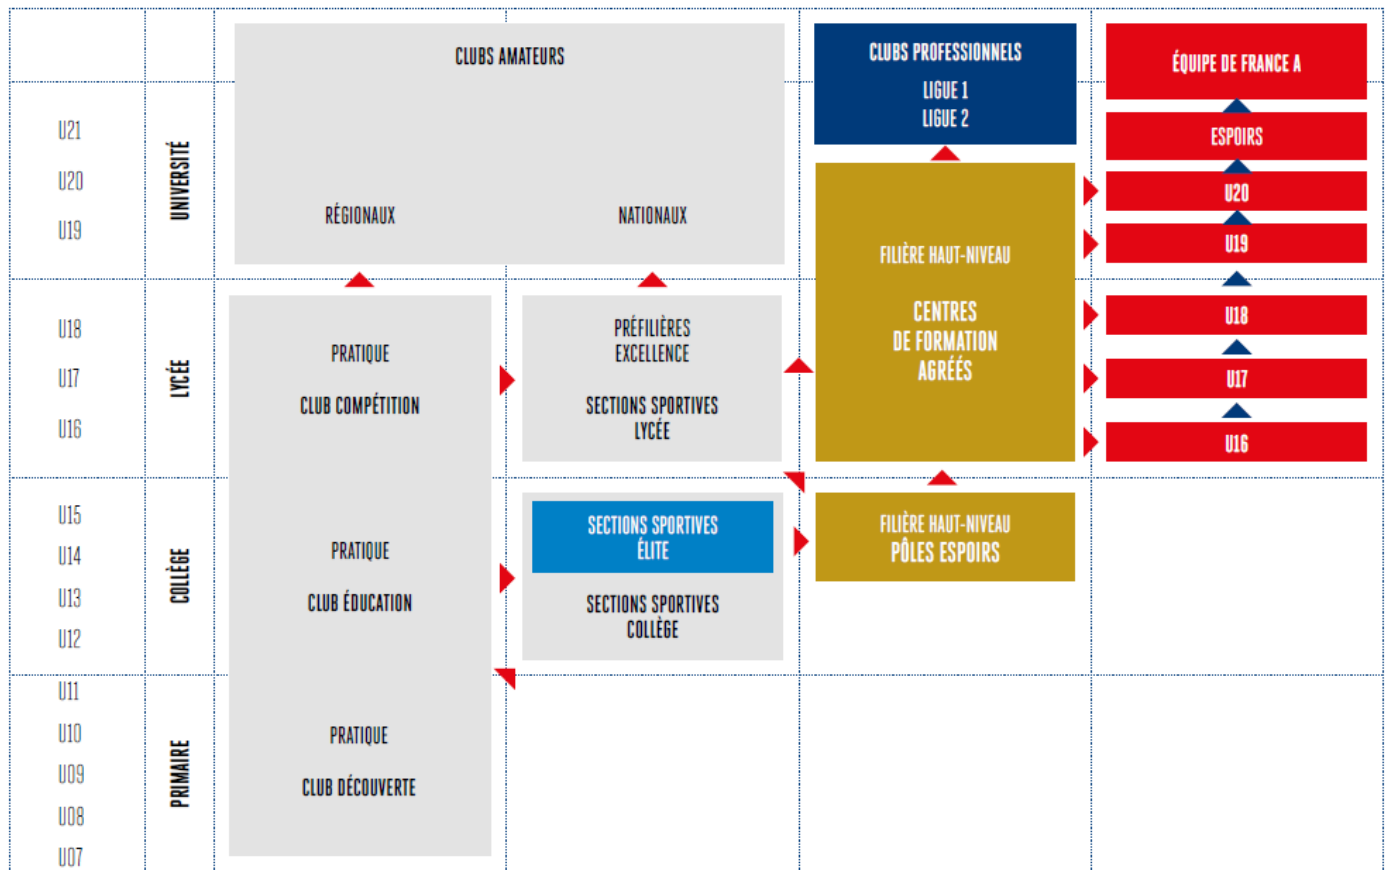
CLUBS AMATEURS

RÉGIONAUX

NATIONAUX

CLUBS PROFESSIONNELS
LIGUE 1
LIGUE 2

ÉQUIPE DE FRANCE A

ESPOIRS

U20

U19

U18

U17

U16

U21
U20
U19

UNIVERSITÉ

U18
U17
U16

LYCÉE

U15
U14
U13
U12

COLLÈGE

U11
U10
U09
U08
U07

PRIMAIRE

PRATIQUE

CLUB COMPÉTITION

PRATIQUE

CLUB ÉDUCATION

PRATIQUE

CLUB DÉCOUVERTE

PRÉFILIÈRES
EXCELLENCE

SECTIONS SPORTIVES
LYCÉE

SECTIONS SPORTIVES
ÉLITE

SECTIONS SPORTIVES
COLLÈGE

FILIÈRE HAUT-NIVEAU

CENTRES
DE FORMATION
AGRÉÉS

FILIÈRE HAUT-NIVEAU
PÔLES ESPOIRS